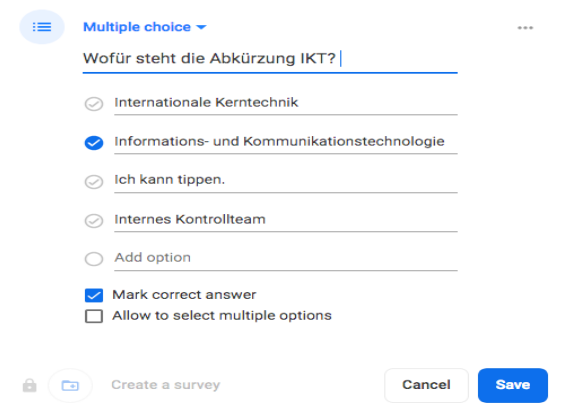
Multiple choice

Wofür steht die Abkürzung IKT?

Internationale Kerntechnik

Informations- und Kommunikationstechnologie

Ich kann tippen.

Internes Kontrollteam

Add option

Mark correct answer

Allow to select multiple options

Create a survey

Cancel

Save